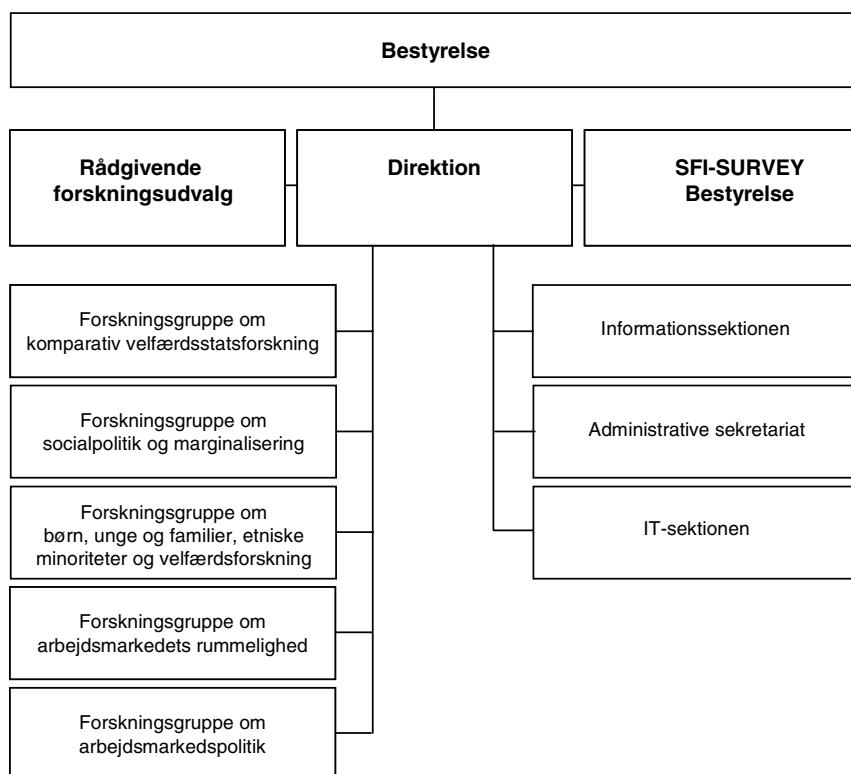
Bestyrelse

Rådgivende forskningsudvalg

Direktion

SFI-SURVEY Bestyrelse

Forskningsgruppe om komparativ velfærdsstatsforskning

Forskningsgruppe om socialpolitik og marginalisering

Forskningsgruppe om børn, unge og familier, etniske minoriteter og velfærdsforskning

Forskningsgruppe om arbejdsmarkedets rummelighed

Forskningsgruppe om arbejdsmarkedspolitik

Informationssektionen

Administrative sekretariat

IT-sektionen